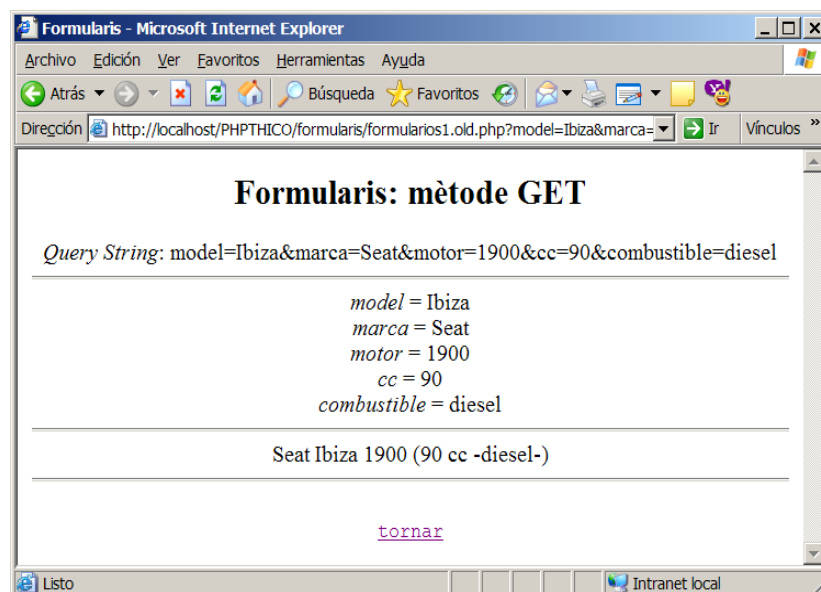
Formularis - Microsoft Internet Explorer

Archivo Edición Ver Favoritos Herramientas Ayuda

Atrás Búsqueda Favoritos

Dirección http://localhost/PHPTHICO/formularis/formularios1.old.php?model=Ibiza&marca= Ir Vínculos

Formularis: mètode GET

*Query String*: model=Ibiza&marca=Seat&motor=1900&cc=90&combustible=diesel

*model* = Ibiza
*marca* = Seat
*motor* = 1900
*cc* = 90
*combustible* = diesel

Seat Ibiza 1900 (90 cc -diesel-)

tornar

Listo

Intranet local